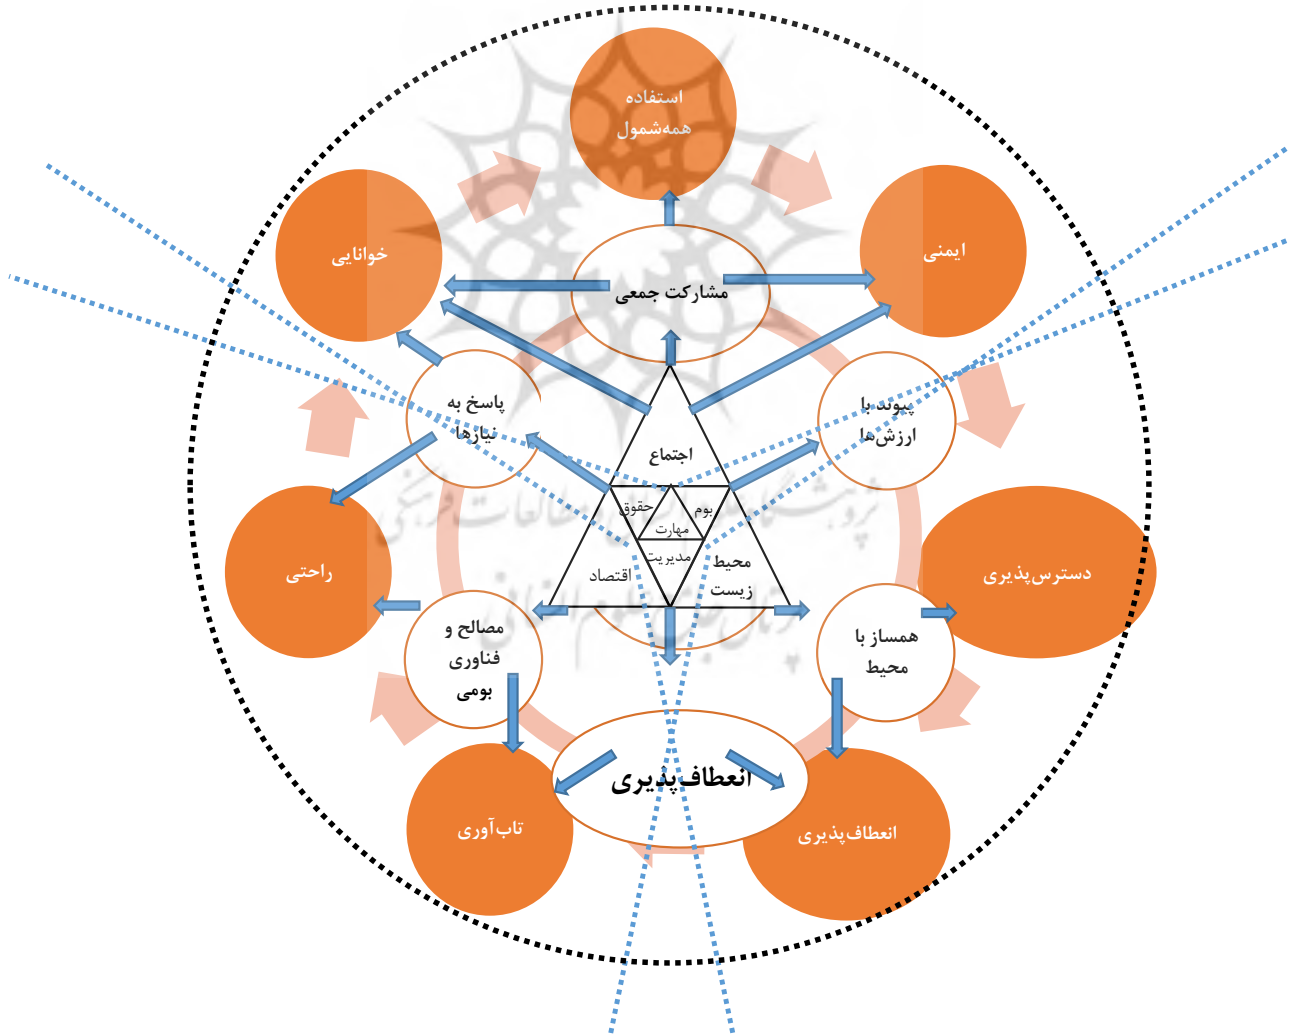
استفاده همه‌شمول

خوانایی

ایمنی

مشارکت جمعی

پاسخ به نیازها

پیوند با ارزش‌ها

اجتماع

حقوق

بوم

مهارت

مدیریت

اقتصاد

محیط زیست

راحتی

دسترس‌پذیری

مصالح و فناوری بومی

همساز با محیط

انعطاف‌پذیری

تاب‌آوری

انعطاف‌پذیری